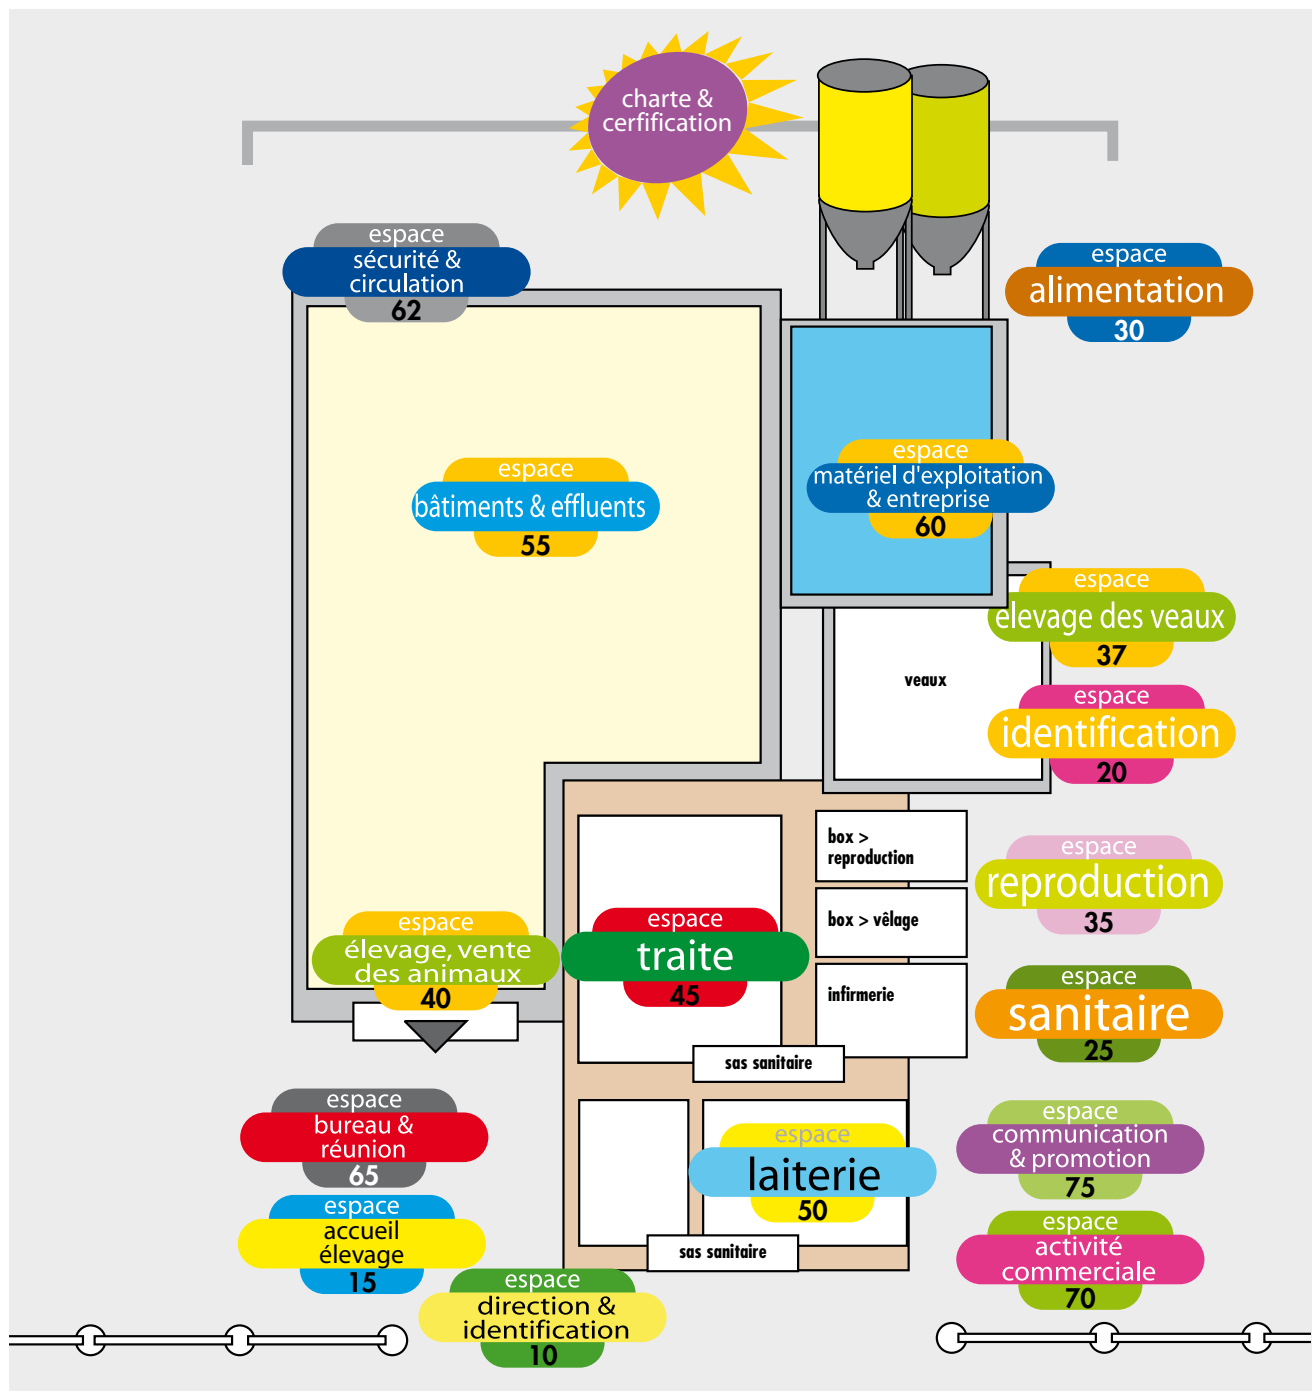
charte & cerfification

espace
sécurité & circulation
62

espace
alimentation
30

espace
bâtiments & effluents
55

espace
matériel d'exploitation & entreprise
60

espace
élevage des veaux
37

veaux

espace
identification
20

box > reproduction

box > vêlage

infirmerie

espace
reproduction
35

espace
élevage, vente des animaux
40

espace
traite
45

espace
sanitaire
25

sas sanitaire

espace
bureau & réunion
65

espace
laiterie
50

espace
communication & promotion
75

espace
accueil élevage
15

sas sanitaire

espace
activité commerciale
70

espace
direction & identification
10